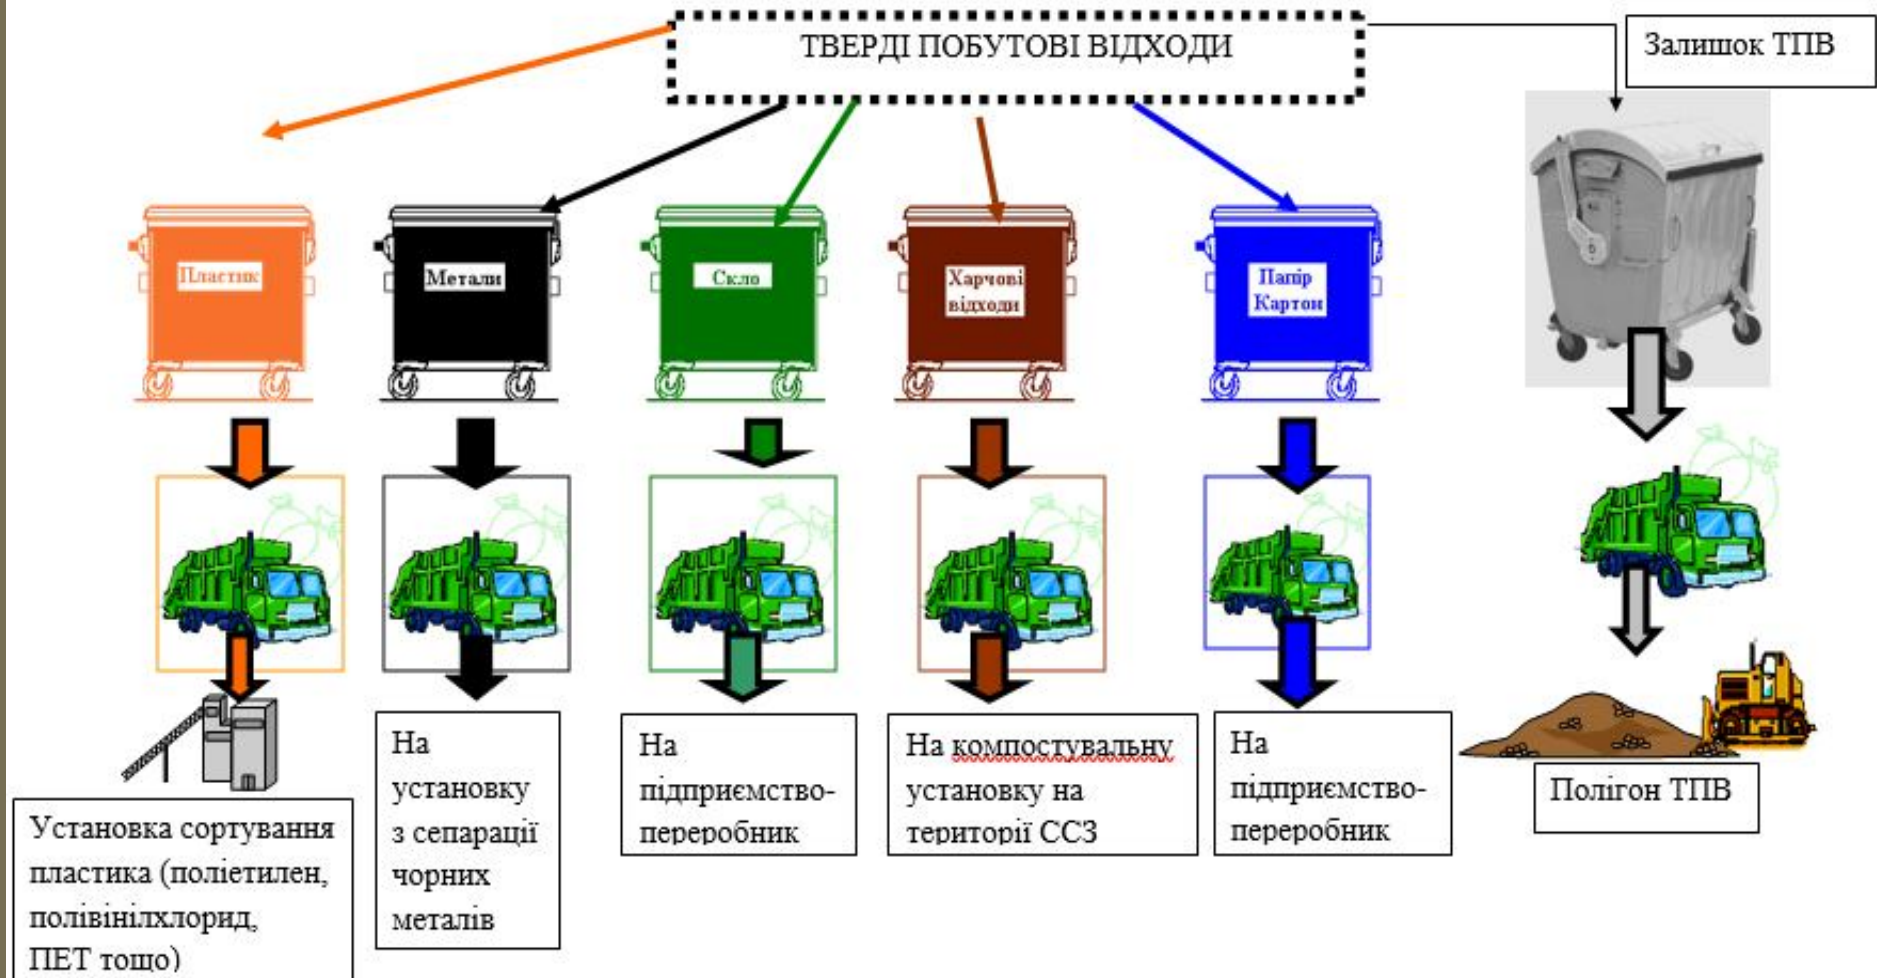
ТВЕРДІ ПОБУТОВІ ВІДХОДИ

Залишок ТПВ

Пластик

Метали

Скло

Харчові відходи

Папір Картон

Установка сортування пластика (поліетилен, полівінілхлорид, ПЕТ тощо)

На установку з сепарації чорних металів

На підприємство-переробник

На компостувальну установку на території ССЗ

На підприємство-переробник

Полігон ТПВ